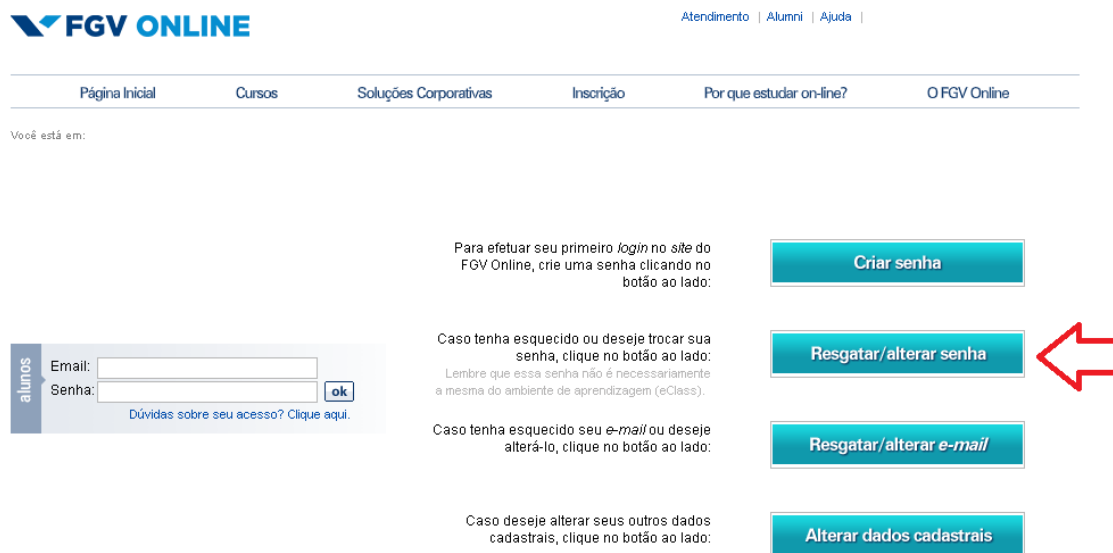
FGV ONLINE

Atendimento | Alumni | Ajuda |

Página Inicial | Cursos | Soluções Corporativas | Inscrição | Por que estudar on-line? | O FGV Online

Você está em:

Para efetuar seu primeiro login no site do FGV Online, crie uma senha clicando no botão ao lado:

Criar senha

Caso tenha esquecido ou deseje trocar sua senha, clique no botão ao lado:
Lembre que essa senha não é necessariamente a mesma do ambiente de aprendizagem (eClass).

Resgatar/alterar senha

alunos
Email:
Senha:
ok
Dúvidas sobre seu acesso? Clique aqui.

Caso tenha esquecido seu e-mail ou deseje alterá-lo, clique no botão ao lado:

Resgatar/alterar e-mail

Caso deseje alterar seus outros dados cadastrais, clique no botão ao lado:

Alterar dados cadastrais